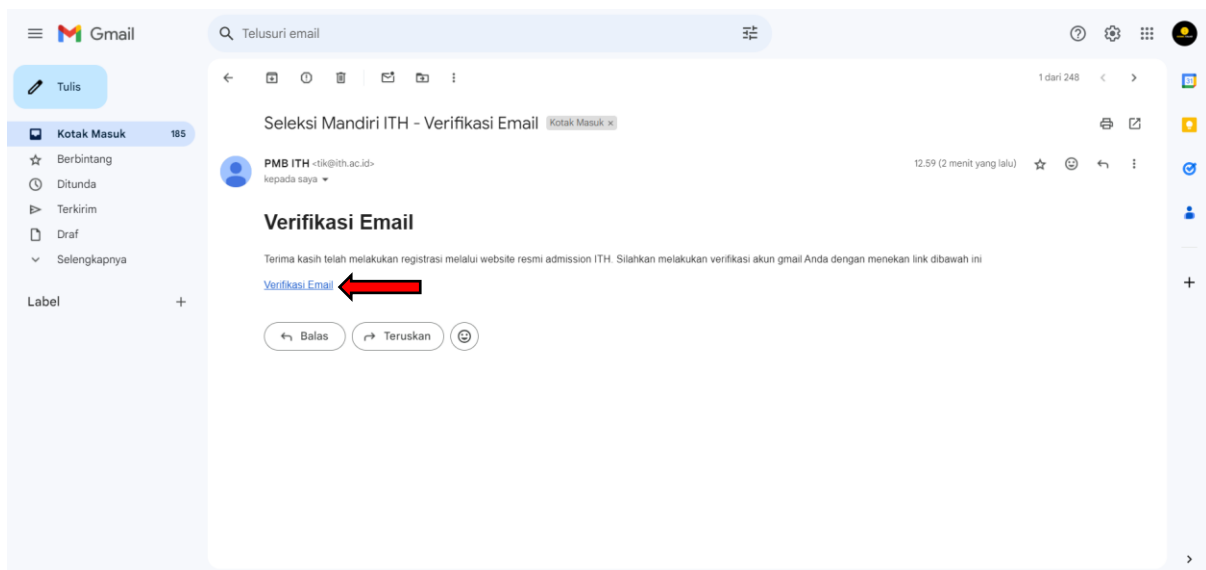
Gmail

Telusuri email

Tulis

Kotak Masuk 185
Berbintang
Ditunda
Terkirim
Draf
Selengkapnya

Label +

1 dari 248

Seleksi Mandiri ITH - Verifikasi Email Kotak Masuk ×

PMB ITH <tik@ith.ac.id>
kepada saya

12.59 (2 menit yang lalu)

Verifikasi Email

Terima kasih telah melakukan registrasi melalui website resmi admission ITH. Silahkan melakukan verifikasi akun gmail Anda dengan menekan link dibawah ini

Verifikasi Email

Balas
Teruskan